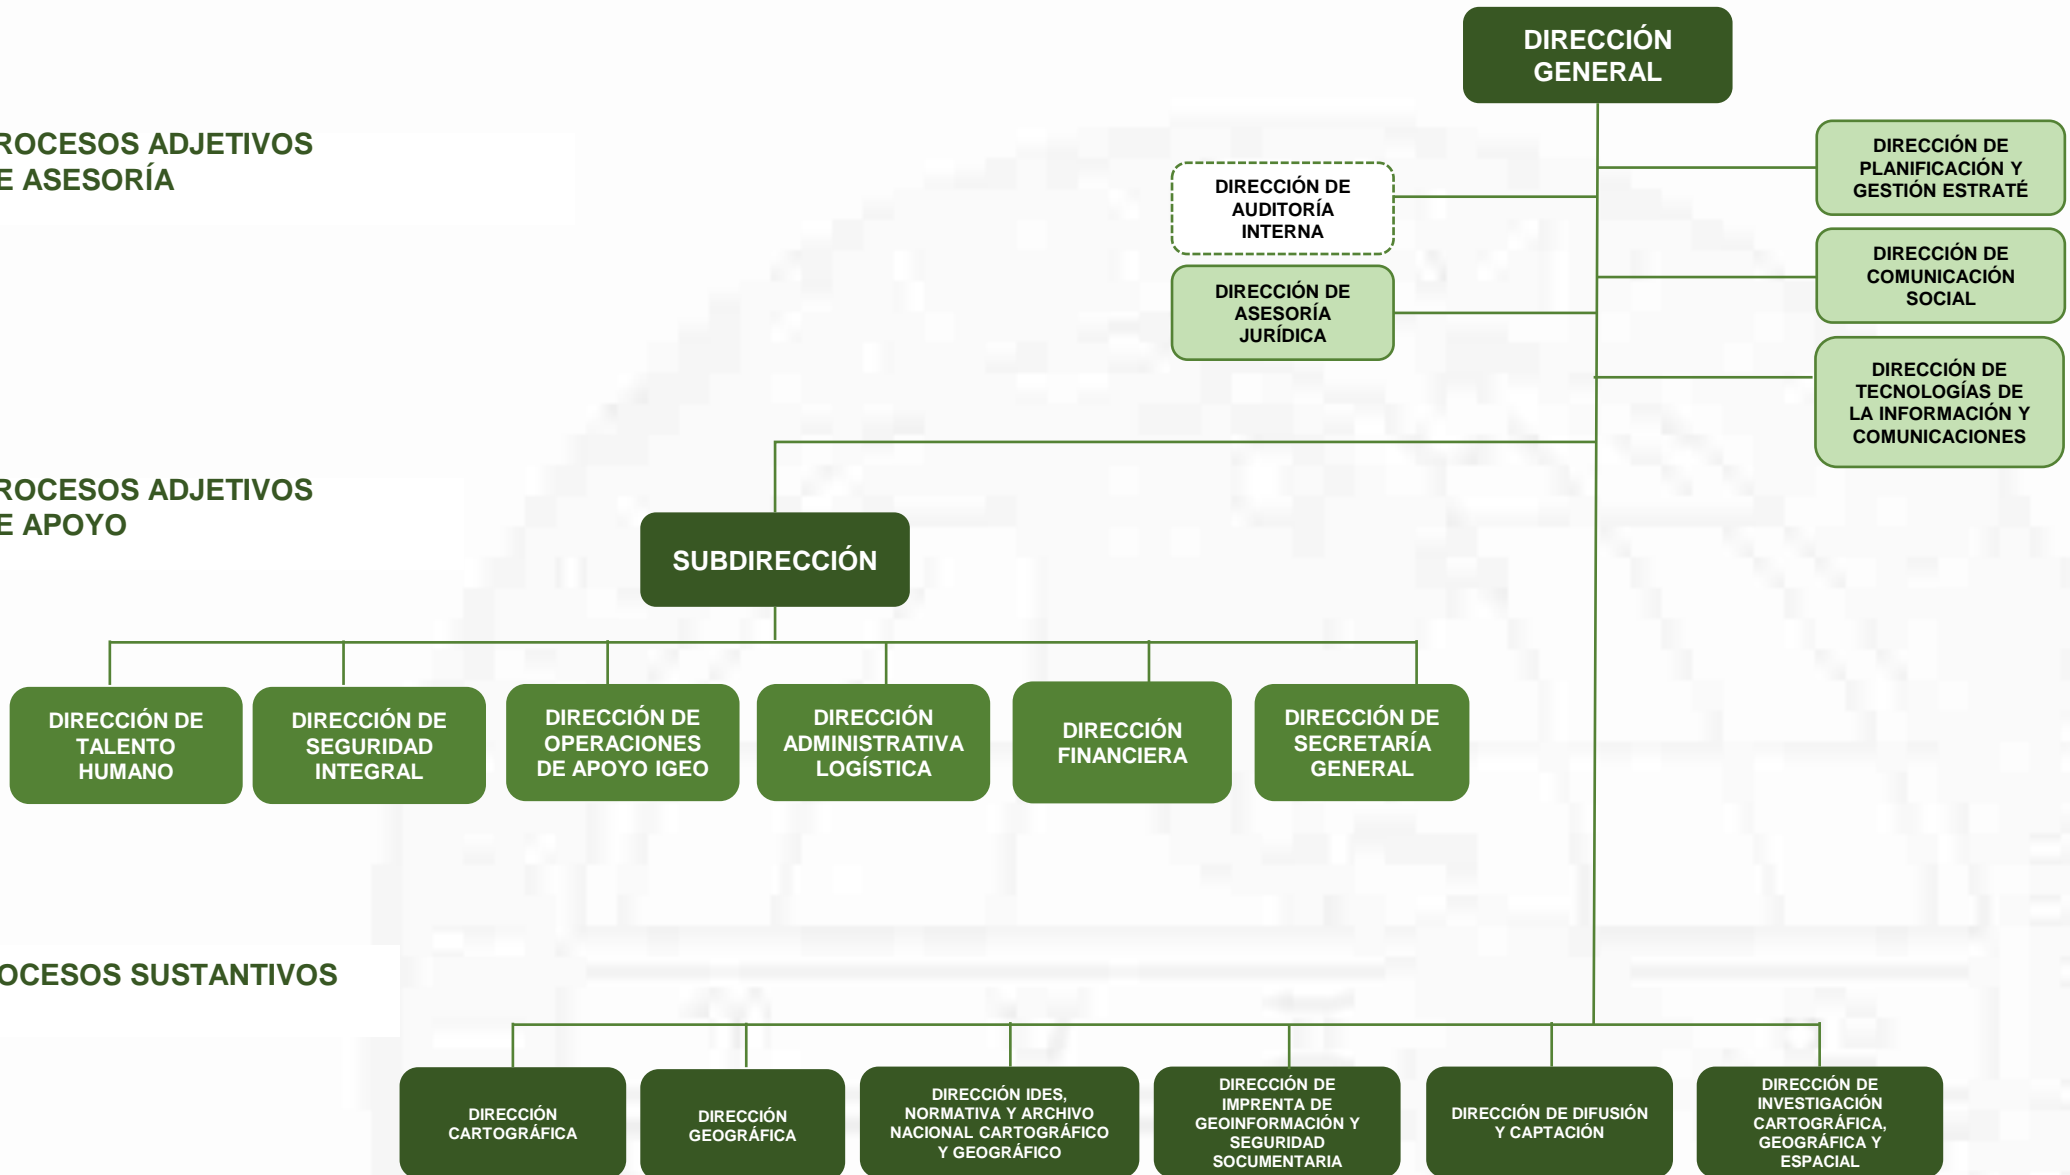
DIRECCIÓN GENERAL

ROCESOS ADJETIVOS E ASESORÍA

DIRECCIÓN DE AUDITORÍA INTERNA

DIRECCIÓN DE ASESORÍA JURÍDICA

DIRECCIÓN DE PLANIFICACIÓN Y GESTIÓN ESTRATÉ

DIRECCIÓN DE COMUNICACIÓN SOCIAL

DIRECCIÓN DE TECNOLOGÍAS DE LA INFORMACIÓN Y COMUNICACIONES

ROCESOS ADJETIVOS E APOYO

SUBDIRECCIÓN

DIRECCIÓN DE TALENTO HUMANO

DIRECCIÓN DE SEGURIDAD INTEGRAL

DIRECCIÓN DE OPERACIONES DE APOYO IGEO

DIRECCIÓN ADMINISTRATIVA LOGÍSTICA

DIRECCIÓN FINANCIERA

DIRECCIÓN DE SECRETARÍA GENERAL

OCESOS SUSTANTIVOS

DIRECCIÓN CARTOGRÁFICA

DIRECCIÓN GEOGRÁFICA

DIRECCIÓN IDES, NORMATIVA Y ARCHIVO NACIONAL CARTOGRÁFICO Y GEOGRÁFICO

DIRECCIÓN DE IMPRENTA DE GEOINFORMACIÓN Y SEGURIDAD SOCUMENTARIA

DIRECCIÓN DE DIFUSIÓN Y CAPTACIÓN

DIRECCIÓN DE INVESTIGACIÓN CARTOGRÁFICA, GEOGRÁFICA Y ESPACIAL